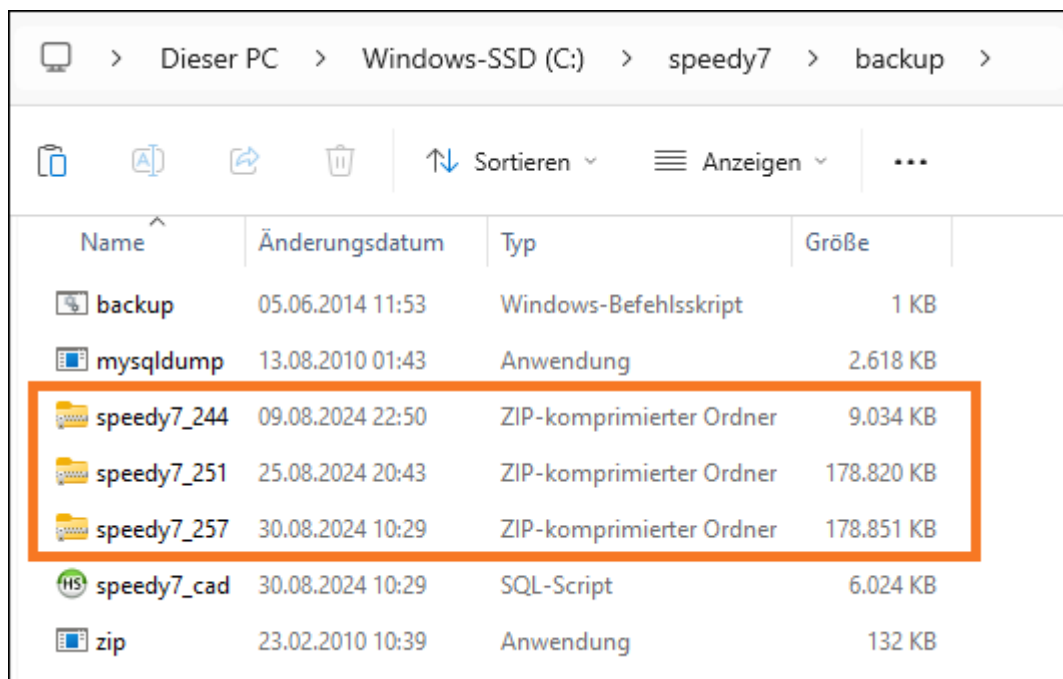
> Dieser PC > Windows-SSD (C:) > speedy7 > backup >

Sortieren ⌄ Anzeigen ⌄ ...

| Name | Änderungsdatum | Typ | Größe |
|---|---|---|---|
| backup | 05.06.2014 11:53 | Windows-Befehlsskript | 1 KB |
| mysqldump | 13.08.2010 01:43 | Anwendung | 2.618 KB |
| speedy7_244 | 09.08.2024 22:50 | ZIP-komprimierter Ordner | 9.034 KB |
| speedy7_251 | 25.08.2024 20:43 | ZIP-komprimierter Ordner | 178.820 KB |
| speedy7_257 | 30.08.2024 10:29 | ZIP-komprimierter Ordner | 178.851 KB |
| speedy7_cad | 30.08.2024 10:29 | SQL-Script | 6.024 KB |
| zip | 23.02.2010 10:39 | Anwendung | 132 KB |